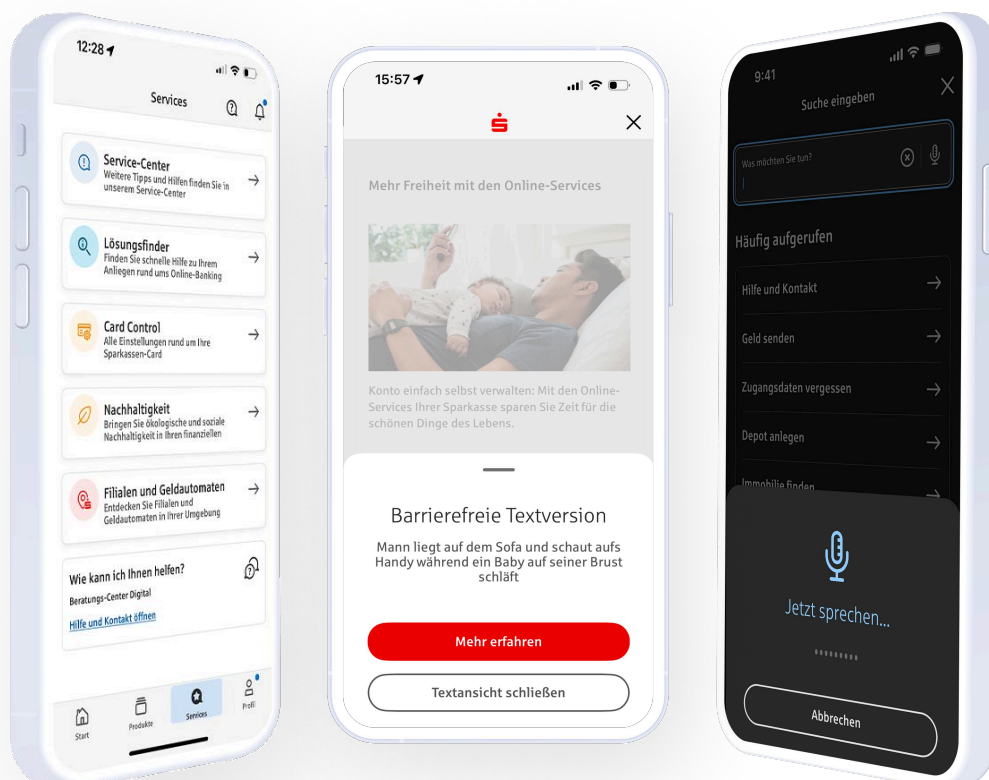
12:28

Services

Service-Center
Weitere Tipps und Hilfen finden Sie in unserem Service-Center

Lösungsfinder
Finden Sie schnelle Hilfe zu Ihrem Anliegen rund ums Online-Banking

Card Control
Alle Einstellungen rund um Ihre Sparkassen-Card

Nachhaltigkeit
Bringen Sie ökologische und soziale Nachhaltigkeit in Ihren finanziellen

Filialen und Geldautomaten
Entdecken Sie Filialen und Geldautomaten in Ihrer Umgebung

Wie kann ich Ihnen helfen?
Beratungs-Center Digital
Hilfe und Kontakt öffnen

Start
Produkte
Services
Profil

15:57

Mehr Freiheit mit den Online-Services

Konto einfach selbst verwalten: Mit den Online-Services Ihrer Sparkasse sparen Sie Zeit für die schönen Dinge des Lebens.

Barrierefreie Textversion

Mann liegt auf dem Sofa und schaut aufs Handy während ein Baby auf seiner Brust schläft

Mehr erfahren

Textansicht schließen

9:41

Suche eingeben

Was möchten Sie tun?

Häufig aufgerufen

Hilfe und Kontakt

Geld senden

Zugangsdaten vergessen

Depot anlegen

Immobilie finden

Jetzt sprechen...

Abbrechen